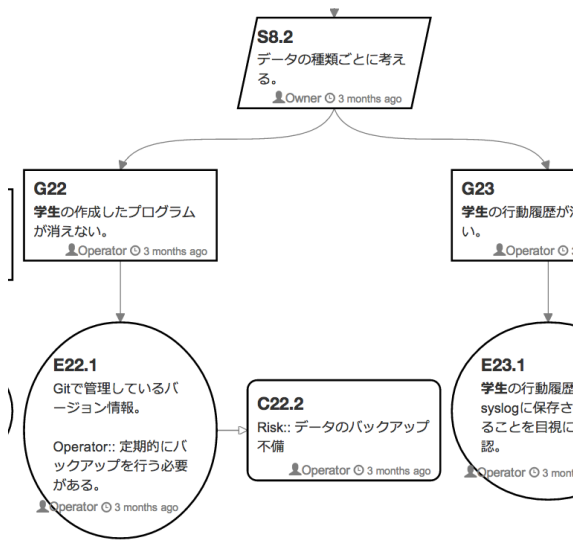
S8.2
データの種類ごとに考える。
Owner 3 months ago

G22
学生の作成したプログラムが消えない。
Operator 3 months ago

G23
学生の行動履歴が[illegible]い。
Operator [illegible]

E22.1
Gitで管理しているバージョン情報。

Operator:: 定期的にバックアップを行う必要がある。
Operator 3 months ago

C22.2
Risk:: データのバックアップ不備
Operator 3 months ago

E23.1
学生の行動履歴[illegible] syslogに保存さ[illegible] ることを目視に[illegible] 認。
Operator 3 mont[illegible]